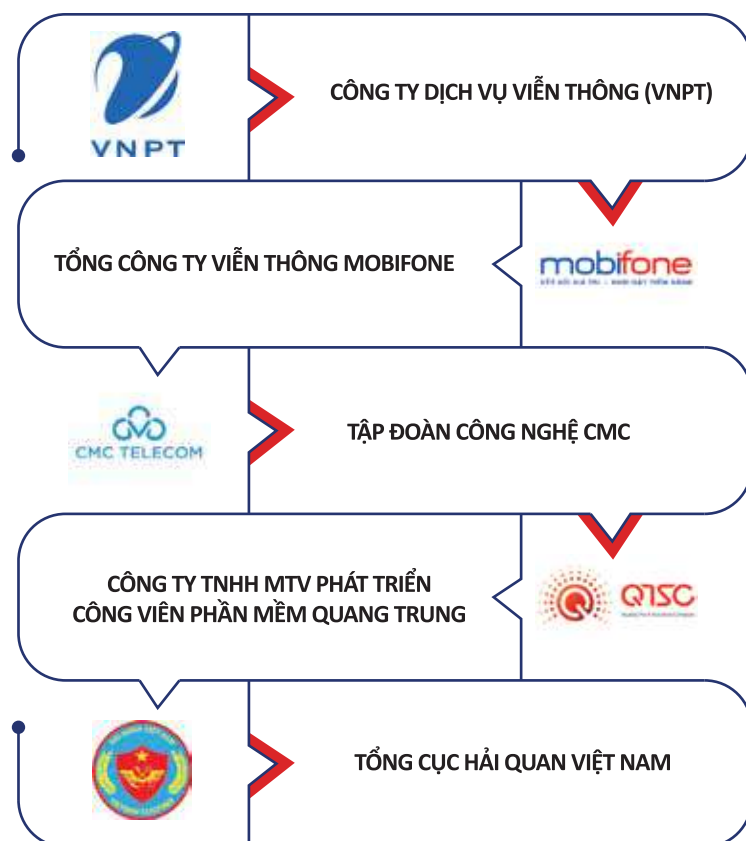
VNPT

CÔNG TY DỊCH VỤ VIỄN THÔNG (VNPT)

TỔNG CÔNG TY VIỄN THÔNG MOBIFONE

mobifone
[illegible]

CMC TELECOM

TẬP ĐOÀN CÔNG NGHỆ CMC

CÔNG TY TNHH MTV PHÁT TRIỂN CÔNG VIÊN PHẦN MỀM QUANG TRUNG

QTSC
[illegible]

TỔNG CỤC HẢI QUAN VIỆT NAM